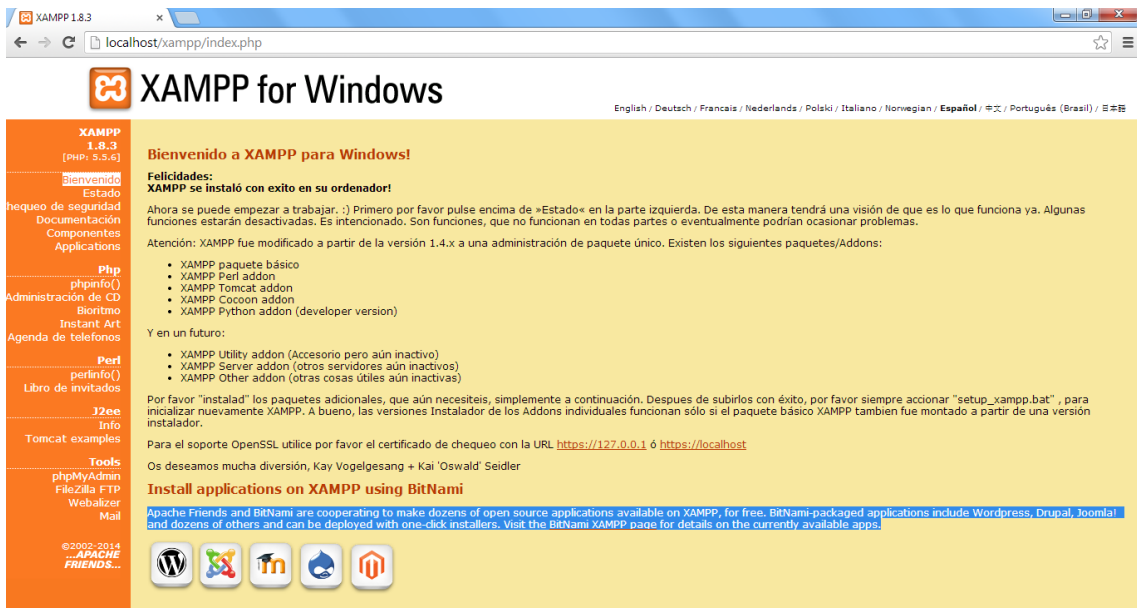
XAMPP 1.8.3

localhost/xampp/index.php

XAMPP for Windows

English / Deutsch / Francais / Nederlands / Polski / Italiano / Norwegian / Español / 中文 / Português (Brasil) / 日本語

XAMPP
1.8.3
[PHP: 5.5.6]

Bienvenido
Estado
hequeo de seguridad
Documentación
Componentes
Applications

Php
phpinfo()
Administración de CD
Bioritmo
Instant Art
Agenda de telefonos

Perl
perlinfo()
Libro de invitados

J2ee
Info
Tomcat examples

Tools
phpMyAdmin
FileZilla FTP
Webalizer
Mail

©2002-2014
...APACHE
FRIENDS...

Bienvenido a XAMPP para Windows!

Felicidades:
XAMPP se instaló con exito en su ordenador!

Ahora se puede empezar a trabajar. :) Primero por favor pulse encima de »Estado« en la parte izquierda. De esta manera tendrá una visión de que es lo que funciona ya. Algunas funciones estarán desactivadas. Es intencionado. Son funciones, que no funcionan en todas partes o eventualmente podrían ocasionar problemas.

Atención: XAMPP fue modificado a partir de la versión 1.4.x a una administración de paquete único. Existen los siguientes paquetes/Addons:

- XAMPP paquete básico
- XAMPP Perl addon
- XAMPP Tomcat addon
- XAMPP Cocoon addon
- XAMPP Python addon (developer version)

Y en un futuro:

- XAMPP Utility addon (Accesorio pero aún inactivo)
- XAMPP Server addon (otros servidores aún inactivos)
- XAMPP Other addon (otras cosas útiles aún inactivas)

Por favor "instalad" los paquetes adicionales, que aún necesiteis, simplemente a continuación. Despues de subirlos con éxito, por favor siempre accionar "setup_xampp.bat" , para inicializar nuevamente XAMPP. A bueno, las versiones Instalador de los Addons individuales funcionan sólo si el paquete básico XAMPP tambien fue montado a partir de una versión instalador.

Para el soporte OpenSSL utilice por favor el certificado de chequeo con la URL https://127.0.0.1 ó https://localhost

Os deseamos mucha diversión, Kay Vogelgesang + Kai 'Oswald' Seidler

Install applications on XAMPP using BitNami

Apache Friends and BitNami are cooperating to make dozens of open source applications available on XAMPP, for free. BitNami-packaged applications include Wordpress, Drupal, Joomla! and dozens of others and can be deployed with one-click installers. Visit the BitNami XAMPP page for details on the currently available apps.